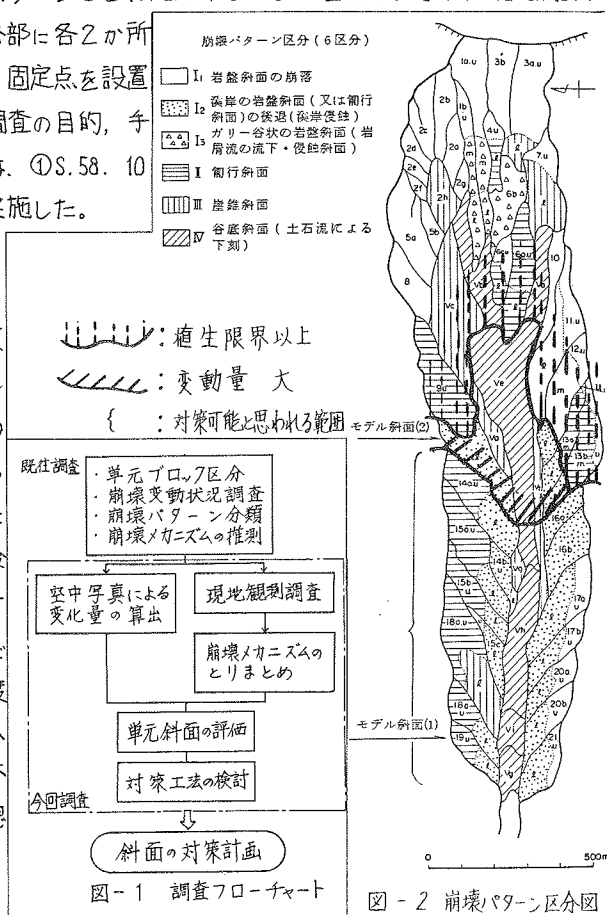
部に各2か所
固定点を設置
調査の目的，手
ち，①S.58. 10
実施した。

崩壊パターン区分（6区分）
$I_1$ 岩盤斜面の崩落
$I_2$ 溪岸の岩盤斜面（又は匍行斜面）の後退（溪岸侵蝕）
$I_3$ ガリー谷状の岩盤斜面（岩屑流の流下・侵蝕斜面）
Ⅱ 匍行斜面
Ⅲ 崖錐斜面
Ⅳ 谷底斜面（土石流による下刻）

：植生限界以上
：変動量 大
{ ：対策可能と思われる範囲

既往調査
・単元ブロック区分
・崩壊変動状況調査
・崩壊パターン分類
・崩壊メカニズムの推測

空中写真による変化量の算出
現地観測調査
崩壊メカニズムのとりまとめ
単元斜面の評価
対策工法の検討
今回調査
斜面の対策計画
図－1 調査フローチャート

モデル斜面(2)
モデル斜面(1)
10u 3b 3a u 2b 1b u 2c 2a 2d 2e 2f 2h 5a 5b 6b 6a 7u 10 8 11u 12u 9u Ve Va 13a 13b 14a u 15a u 16b 15b 17a 18a 17b 20a 18c 20b 19u 21 Vh Vi Vg
0 500m
図－2 崩壊パターン区分図